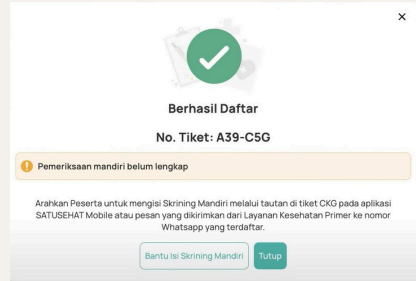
×

Berhasil Daftar

No. Tiket: A39-C5G

Pemeriksaan mandiri belum lengkap

Arahkan Peserta untuk mengisi Skrining Mandiri melalui tautan di tiket CKG pada aplikasi SATUSEHAT Mobile atau pesan yang dikirimkan dari Layanan Kesehatan Primer ke nomor Whatsapp yang terdaftar.

Bantu Isi Skrining Mandiri

Tutup